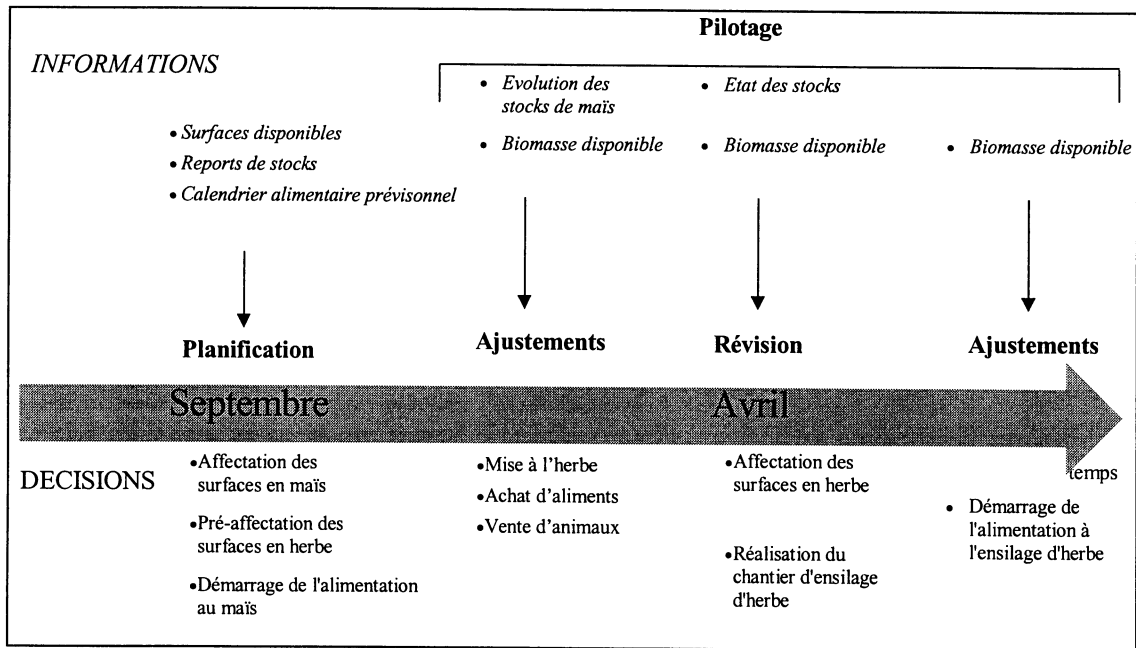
Pilotage

INFORMATIONS

• Surfaces disponibles
• Reports de stocks
• Calendrier alimentaire prévisionnel

• Evolution des stocks de maïs
• Biomasse disponible

• Etat des stocks
• Biomasse disponible

• Biomasse disponible

Planification

Ajustements

Révision

Ajustements

Septembre

Avril

temps

DECISIONS

•Affectation des surfaces en maïs
•Pré-affectation des surfaces en herbe
•Démarrage de l'alimentation au maïs

•Mise à l'herbe
•Achat d'aliments
•Vente d'animaux

•Affectation des surfaces en herbe
•Réalisation du chantier d'ensilage d'herbe

• Démarrage de l'alimentation à l'ensilage d'herbe